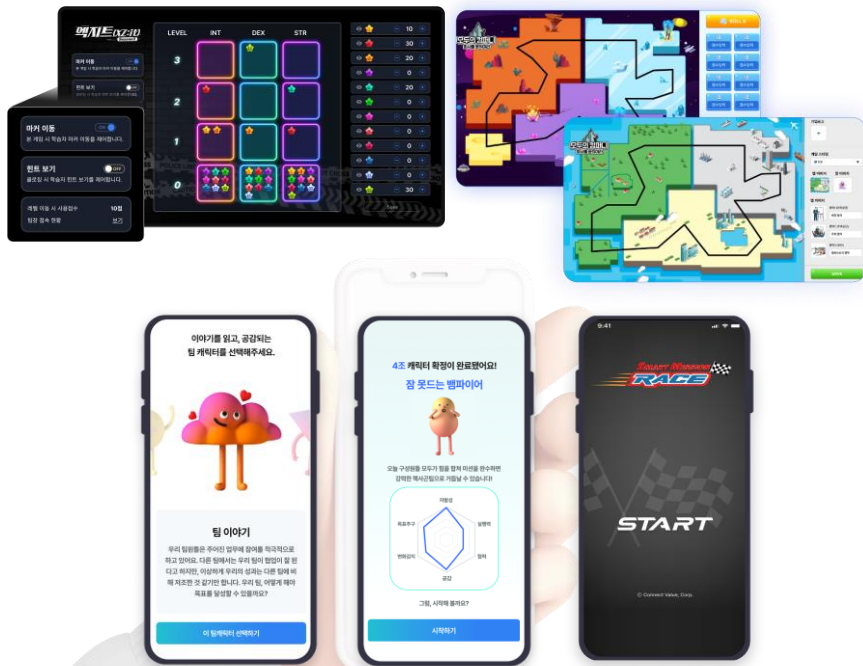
엑시트 (EXIT)

LEVEL
INT
DEX
STR
3
2
1
0

10
30
20
20
30

마커 이동
본 게임 시 학습자 마커 이동을 제어합니다.
힌트 보기
클로징 시 학습자 힌트 보기를 제어합니다.
개별 이동 시 사용점수 10점
팀장 점수 현황 보기

모두의 컴퍼니

모두의 컴퍼니

이야기를 읽고, 공감되는 팀 캐릭터를 선택해주세요.

팀 이야기
우리 팀원들은 주어진 업무에 끝까지 적극적으로 하고 있어요. 다른 팀에서는 우리 팀이 협업이 잘 된다고 하지만, 이상하게 우리의 성과는 다른 팀에 비해 저조한 것 같기만 합니다. 우리 팀, 어떻게 해야 목표를 달성할 수 있을까요?

이 팀캐릭터 선택하기

4조 캐릭터 확정이 완료됐어요!
잘 못드는 뱀파이어

오늘 구성원들 모두가 힘을 합쳐 미션을 완수하면 강력한 엑시트팀으로 거듭날 수 있습니다!

그럼, 시작해 볼까요?

시작하기

9:41
SMART MISSION RACE
START
© Connect Value, Corp.